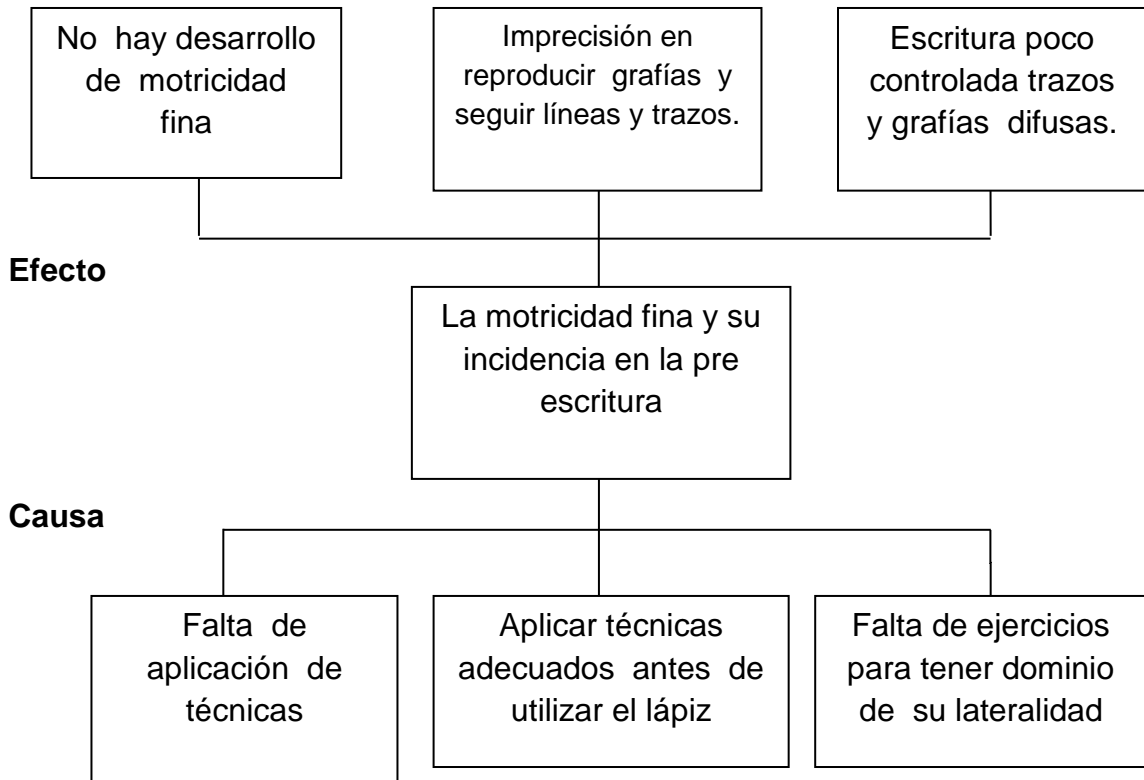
No hay desarrollo de motricidad fina

Imprecisión en reproducir grafías y seguir líneas y trazos.

Escritura poco controlada trazos y grafías difusas.

Efecto

La motricidad fina y su incidencia en la pre escritura

Causa

Falta de aplicación de técnicas

Aplicar técnicas adecuados antes de utilizar el lápiz

Falta de ejercicios para tener dominio de su lateralidad